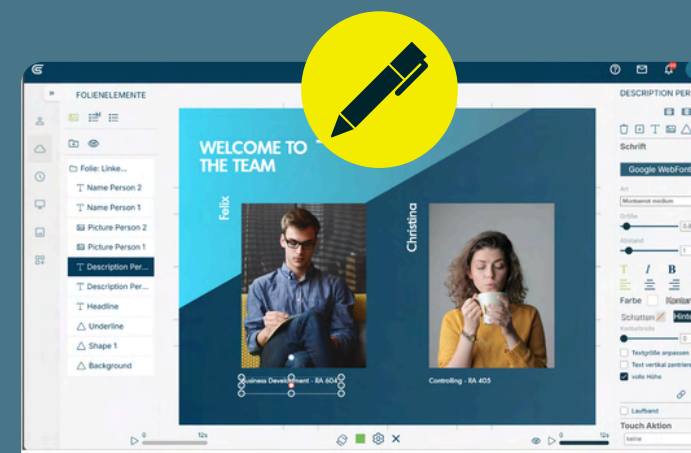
FOLIENELEMENTE

Folie: Linke...
Name Person 2
Name Person 1
Picture Person 2
Picture Person 1
Description Per...
Description Per...
Headline
Underline
Shape 1
Background

WELCOME TO THE TEAM

Felix

Christina

Business Development - RA 604

Controlling - RA 405

0
12s

DESCRIPTION PER
Schrift
Google WebFont
Art
Montserrat medium
Größe
Abstand
T I B
Farbe Kontur
Schatten Hinter
Konturbreite
0
Textgröße anpassen
Text vertikal zentriert
volle Höhe
Laufband
Touch Aktion
keine

0
12s